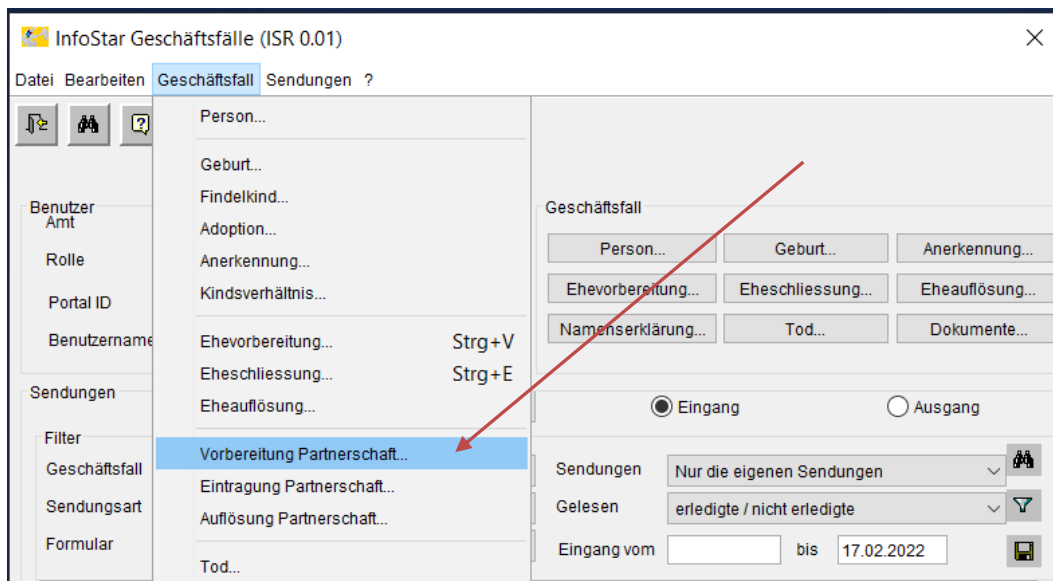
InfoStar Geschäftsfälle (ISR 0.01)

Datei Bearbeiten Geschäftsfall Sendungen ?

Person...

Geburt...
Findelkind...
Adoption...
Anerkennung...
Kindsverhältnis...

Ehevorbereitung... Strg+V
Eheschliessung... Strg+E
Eheauflösung...

Vorbereitung Partnerschaft...
Eintragung Partnerschaft...
Auflösung Partnerschaft...

Tod...

Benutzer
Amt
Rolle
Portal ID
Benutzername

Sendungen
Filter
Geschäftsfall
Sendungsart
Formular

Geschäftsfall
Person...
Geburt...
Anerkennung...
Ehevorbereitung...
Eheschliessung...
Eheauflösung...
Namenserklärung...
Tod...
Dokumente...

Eingang
Ausgang

Sendungen Nur die eigenen Sendungen
Gelesen erledigte / nicht erledigte
Eingang vom bis 17.02.2022